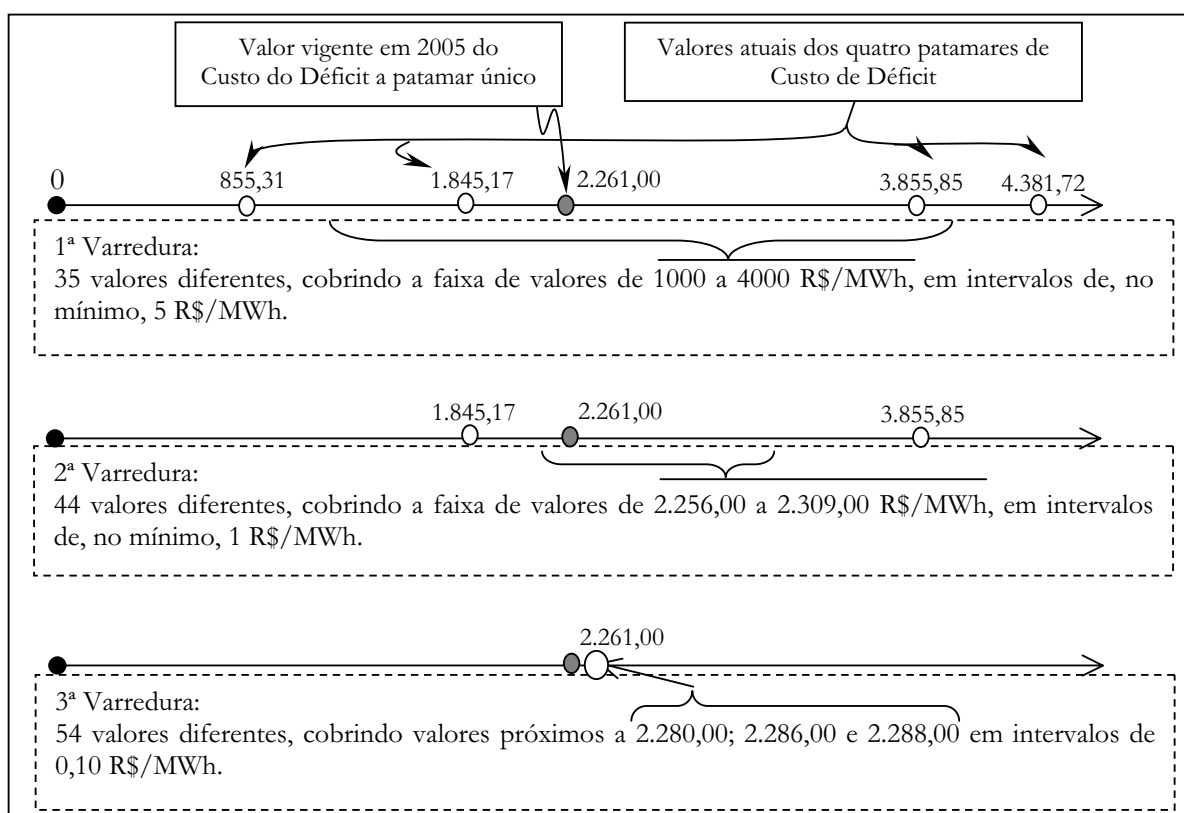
Valor vigente em 2005 do Custo do Déficit a patamar único

Valores atuais dos quatro patamares de Custo de Déficit

0

855,31

1.845,17

2.261,00

3.855,85

4.381,72

1ª Varredura:
35 valores diferentes, cobrindo a faixa de valores de 1000 a 4000 R$/MWh, em intervalos de, no mínimo, 5 R$/MWh.

1.845,17

2.261,00

3.855,85

2ª Varredura:
44 valores diferentes, cobrindo a faixa de valores de 2.256,00 a 2.309,00 R$/MWh, em intervalos de, no mínimo, 1 R$/MWh.

2.261,00

3ª Varredura:
54 valores diferentes, cobrindo valores próximos a 2.280,00; 2.286,00 e 2.288,00 em intervalos de 0,10 R$/MWh.